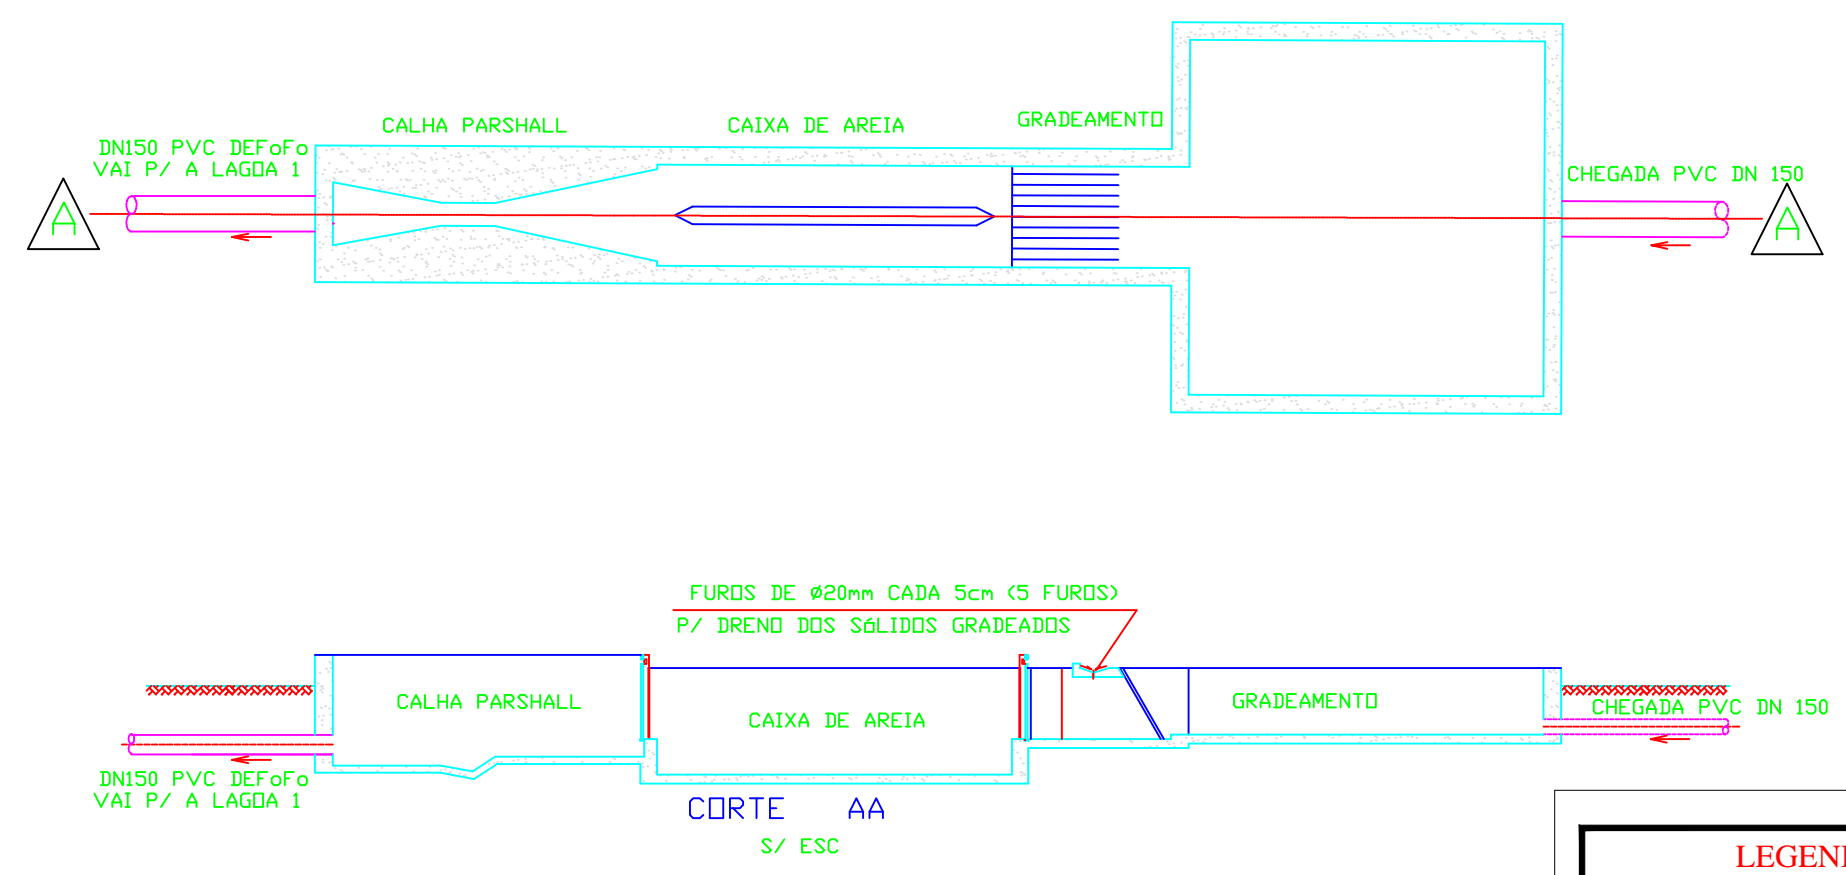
CALHA PARSHALL

CAIXA DE AREIA

GRADEAMENTO

DN150 PVC DEFoFo
VAI P/ A LAGOA 1

A

CHEGADA PVC DN 150

A

FUROS DE ø20mm CADA 5cm (5 FUROS)
P/ DRENO DOS SÓLIDOS GRADEADOS

CALHA PARSHALL

CAIXA DE AREIA

GRADEAMENTO

CHEGADA PVC DN 150

DN150 PVC DEFoFo
VAI P/ A LAGOA 1

CORTE AA
S/ ESC

LEGEN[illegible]